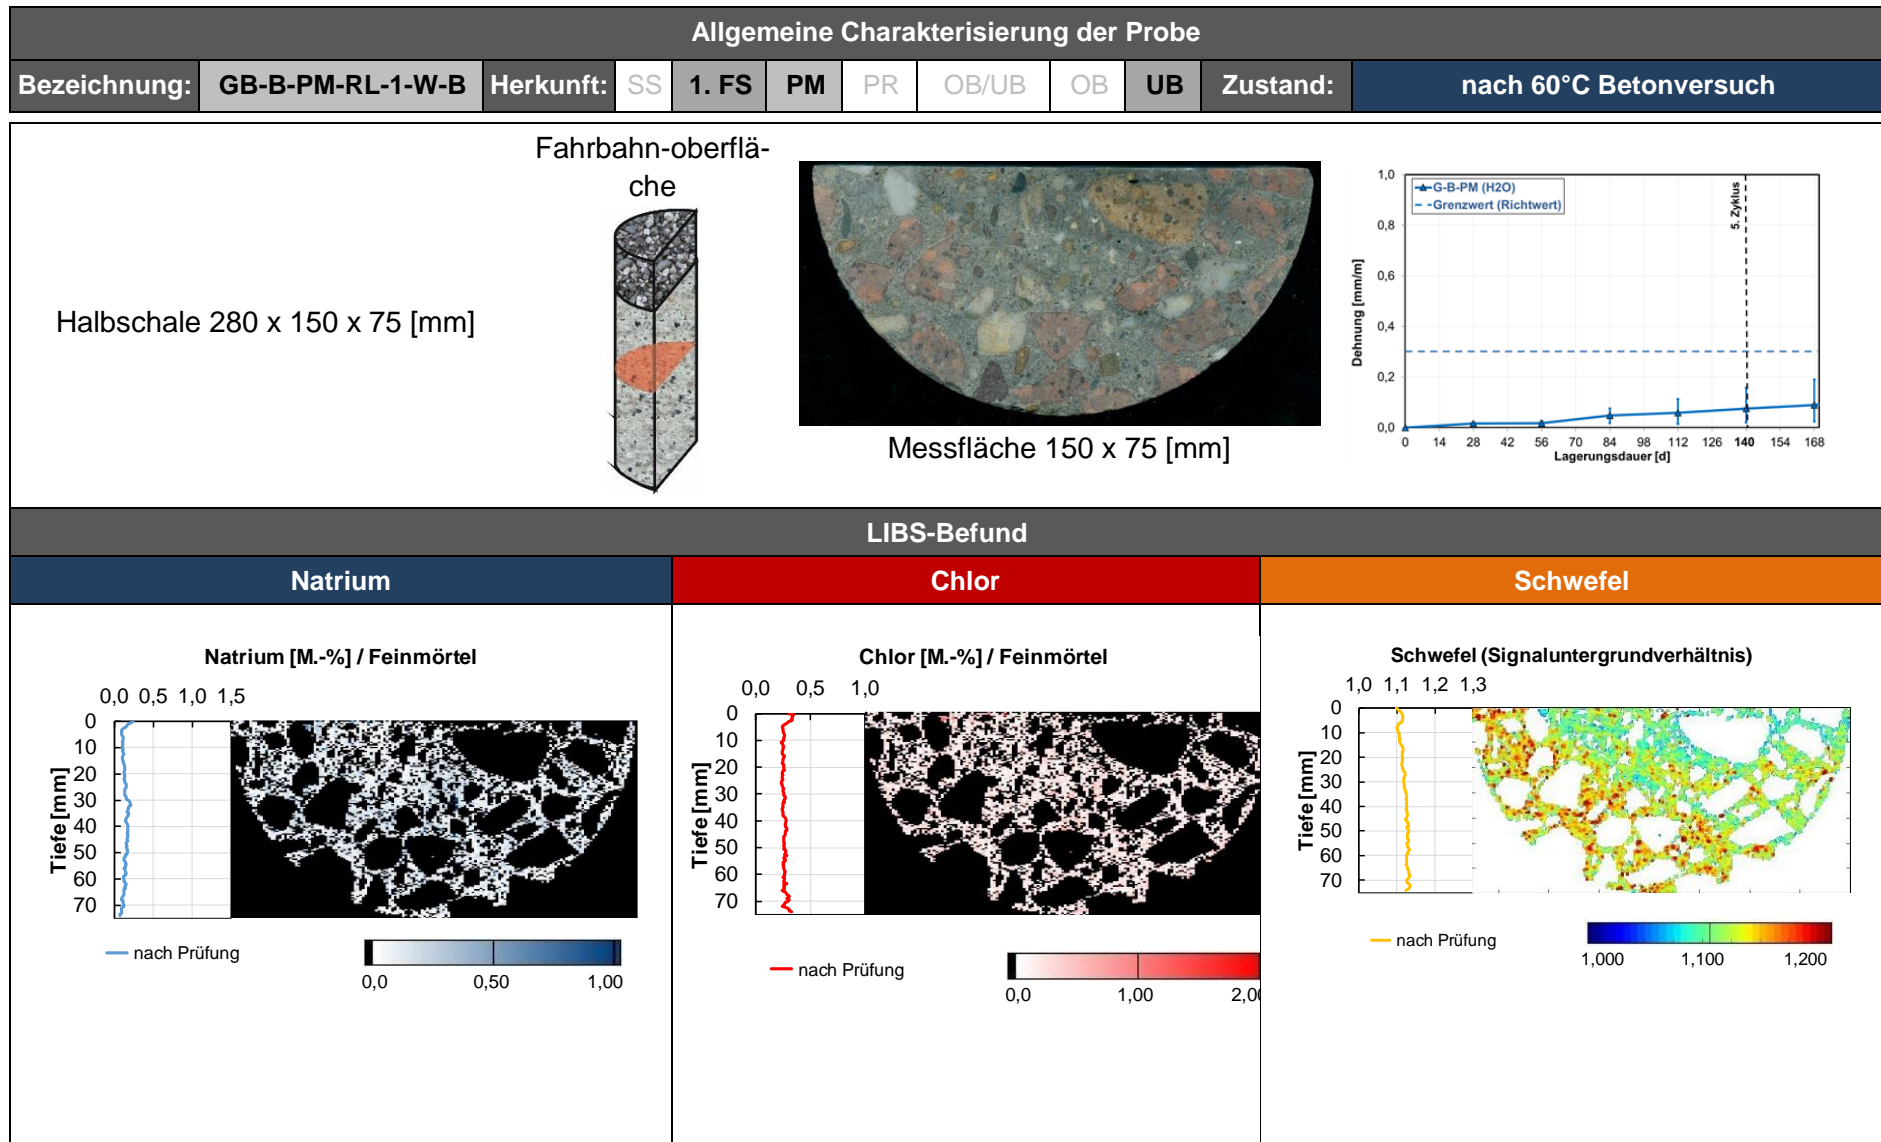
Allgemeine Charakterisierung der Probe

| Bezeichnung: | GB-B-PM-RL-1-W-B | Herkunft: | SS | 1. FS | PM | PR | OB/UB | OB | UB | Zustand: | nach 60°C Betonversuch |
|---|---|---|---|---|---|---|---|---|---|---|---|

Halbschale 280 x 150 x 75 [mm]

Fahrbahn-oberfläche

Messfläche 150 x 75 [mm]

G-B-PM (H2O)
Grenzwert (Richtwert)
5. Zyklus
Dehnung [mm/m]
1,0
0,8
0,6
0,4
0,2
0,0
0 14 28 42 56 70 84 98 112 126 140 154 168
Lagerungsdauer [d]

LIBS-Befund

Natrium

Chlor

Schwefel

Natrium [M.-%] / Feinmörtel
0,0 0,5 1,0 1,5
Tiefe [mm]
0 10 20 30 40 50 60 70
nach Prüfung
0,0 0,50 1,00

Chlor [M.-%] / Feinmörtel
0,0 0,5 1,0
Tiefe [mm]
0 10 20 30 40 50 60 70
nach Prüfung
0,0 1,00 2,0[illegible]

Schwefel (Signaluntergrundverhältnis)
1,0 1,1 1,2 1,3
Tiefe [mm]
0 10 20 30 40 50 60 70
nach Prüfung
1,000 1,100 1,200